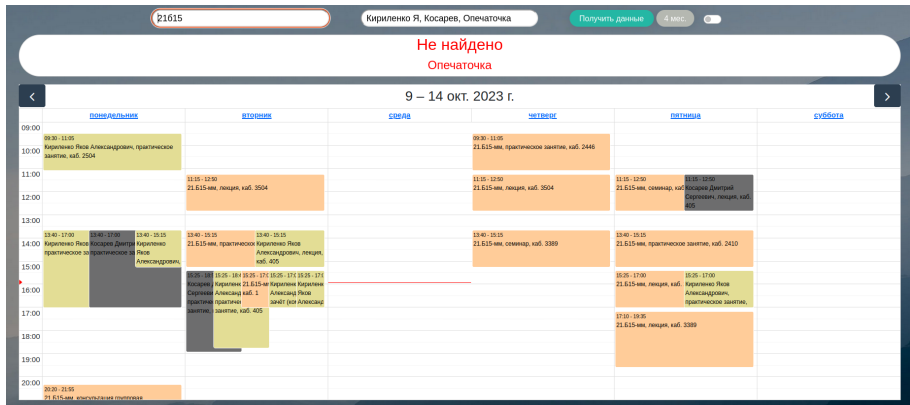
21615

Кириленко Я, Косарев, Опечаточка

Получить данные

4 мес.

Не найдено

Опечаточка

9 – 14 окт. 2023 г.

| | понедельник | вторник | среда | четверг | пятница | суббота |
|---|---|---|---|---|---|---|
| 09:00 | | | | | | |
| 10:00 | 09:30 - 11:05 Кириленко Яков Александрович, практическое занятие, каб. 2504 | | | 09:30 - 11:05 21.Б15-мм, практическое занятие, каб. 2446 | | |
| 11:00 | | 11:15 - 12:50 21.Б15-мм, лекция, каб. 3504 | | 11:15 - 12:50 21.Б15-мм, лекция, каб. 3504 | 11:15 - 12:50 21.Б15-мм, семинар, каб 11:15 - 12:50 Косарев Дмитрий Сергеевич, лекция, каб. 405 | |
| 12:00 | | | | | | |
| 13:00 | | | | | | |
| 14:00 | 13:40 - 17:00 Кириленко Яков практическое за 13:40 - 17:00 Косарев Дмитри практическое за 13:40 - 15:15 Кириленко Яков Александрович, | 13:40 - 15:15 21.Б15-мм, практическое 13:40 - 15:15 Кириленко Яков Александрович, лекция, каб. 405 | | 13:40 - 15:15 21.Б15-мм, семинар, каб. 3389 | 13:40 - 15:15 21.Б15-мм, практическое занятие, каб. 2410 | |
| 15:00 | | | | | | |
| 16:00 | | 15:25 - 18:0 Косарев Сергеевич практиче занятие, 15:25 - 18:0 Кириленко Александ практиче занятие, каб. 405 15:25 - 17:0 21.Б15-мм каб. 1 15:25 - 17:0 Кириленко Александ Яков зачёт (ко 15:25 - 17:0 Кириленко Александ | | | 15:25 - 17:00 21.Б15-мм, лекция, каб. 15:25 - 17:00 Кириленко Яков Александрович, практическое занятие, | |
| 17:00 | | | | | 17:10 - 19:35 21.Б15-мм, лекция, каб. 3389 | |
| 18:00 | | | | | | |
| 19:00 | | | | | | |
| 20:00 | 20:20 - 21:55 21.Б15-мм, консультация групповая | | | | | |